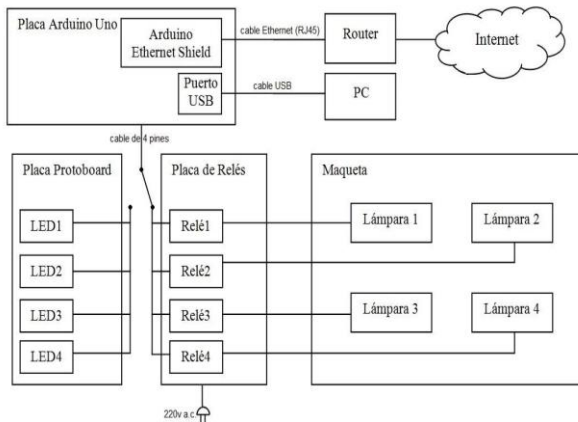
Placa Arduino Uno

Arduino Ethernet Shield

cable Ethernet (RJ45)

Router

Internet

Puerto USB

cable USB

PC

cable de 4 pines

Placa Protoboard

LED1

LED2

LED3

LED4

Placa de Relés

Relé1

Relé2

Relé3

Relé4

Maqueta

Lámpara 1

Lámpara 2

Lámpara 3

Lámpara 4

220v a.c.